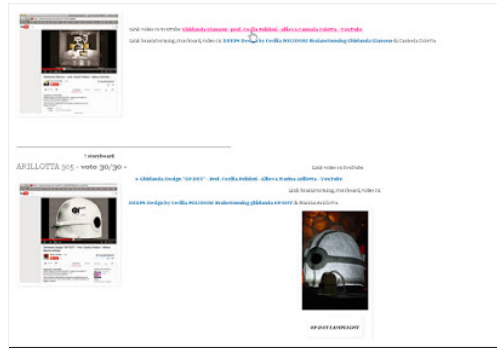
Link video su Youtube: Ghiklanda Glamour - prof. Cecilia Polidori - allieva Carmela Coletta - YouTube

Link brainstorming, storyboard, video su DEEPS Design by Cecilia POLIDORI Brainstorming Ghiklanda Glamour di Carmela Coletta

* standard

ARILLOTTA 905 - voto 30/30 -

Link video su Youtube:

+ Ghiklanda Design "OP ART" - Prof. Cecilia Polidori - Allieva Marina Arillotta - YouTube

Link brainstorming, storyboard, video su

DEEPS Design by Cecilia POLIDORI Brainstorming ghiklanda OP ART di Marina Arillotta

OP ART LAMP DESIGN